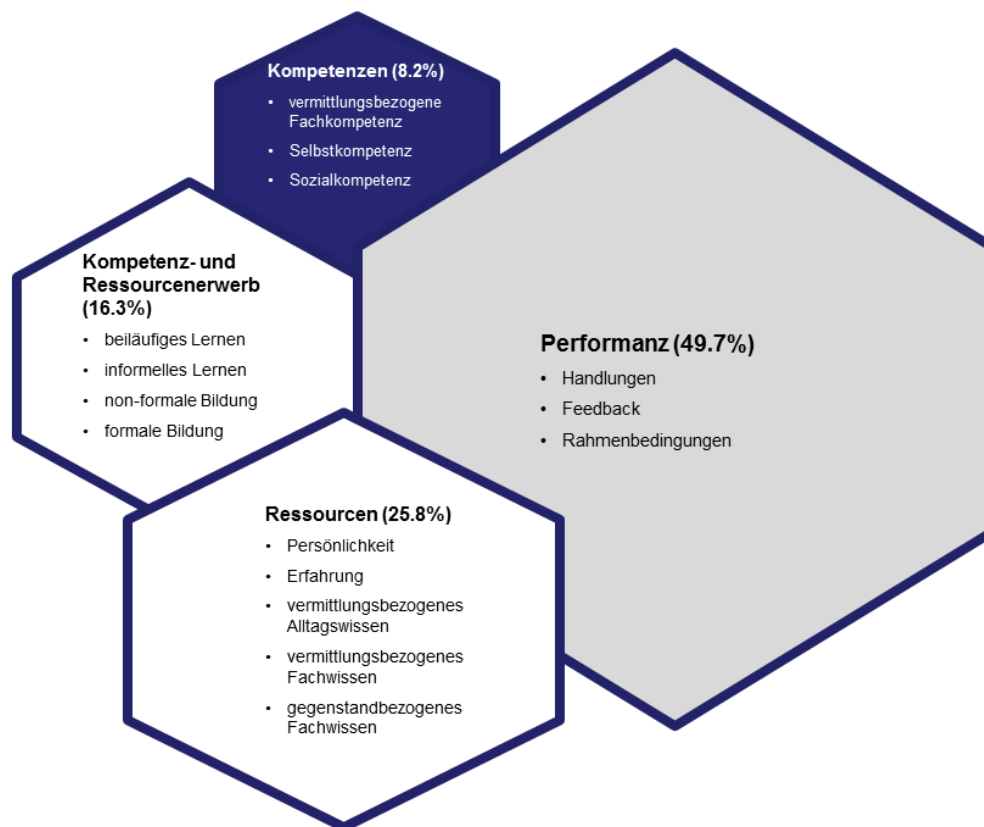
Kompetenzen (8.2%)
- vermittlungsbezogene Fachkompetenz
- Selbstkompetenz
- Sozialkompetenz

Kompetenz- und Ressourcenerwerb (16.3%)
- beiläufiges Lernen
- informelles Lernen
- non-formale Bildung
- formale Bildung

Performanz (49.7%)
- Handlungen
- Feedback
- Rahmenbedingungen

Ressourcen (25.8%)
- Persönlichkeit
- Erfahrung
- vermittlungsbezogenes Alltagswissen
- vermittlungsbezogenes Fachwissen
- gegenstandbezogenes Fachwissen